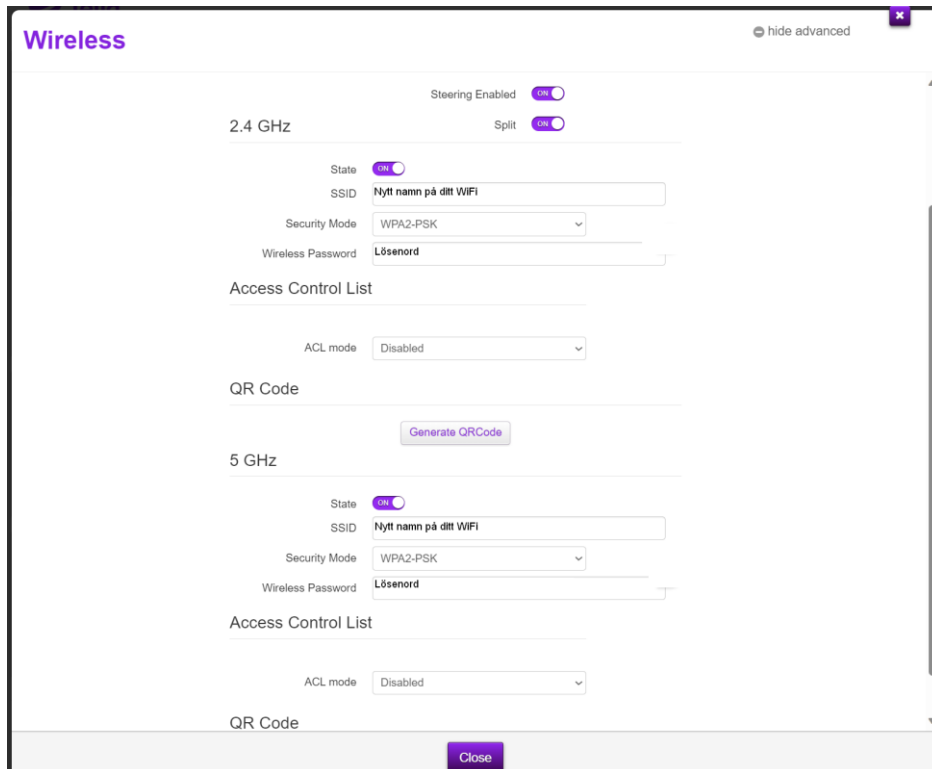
Wireless

hide advanced

Steering Enabled ON

2.4 GHz

Split ON

State ON

SSID Nytt namn på ditt WiFi

Security Mode WPA2-PSK

Wireless Password Lösenord

Access Control List

ACL mode Disabled

QR Code

Generate QRCode

5 GHz

State ON

SSID Nytt namn på ditt WiFi

Security Mode WPA2-PSK

Wireless Password Lösenord

Access Control List

ACL mode Disabled

QR Code

Close